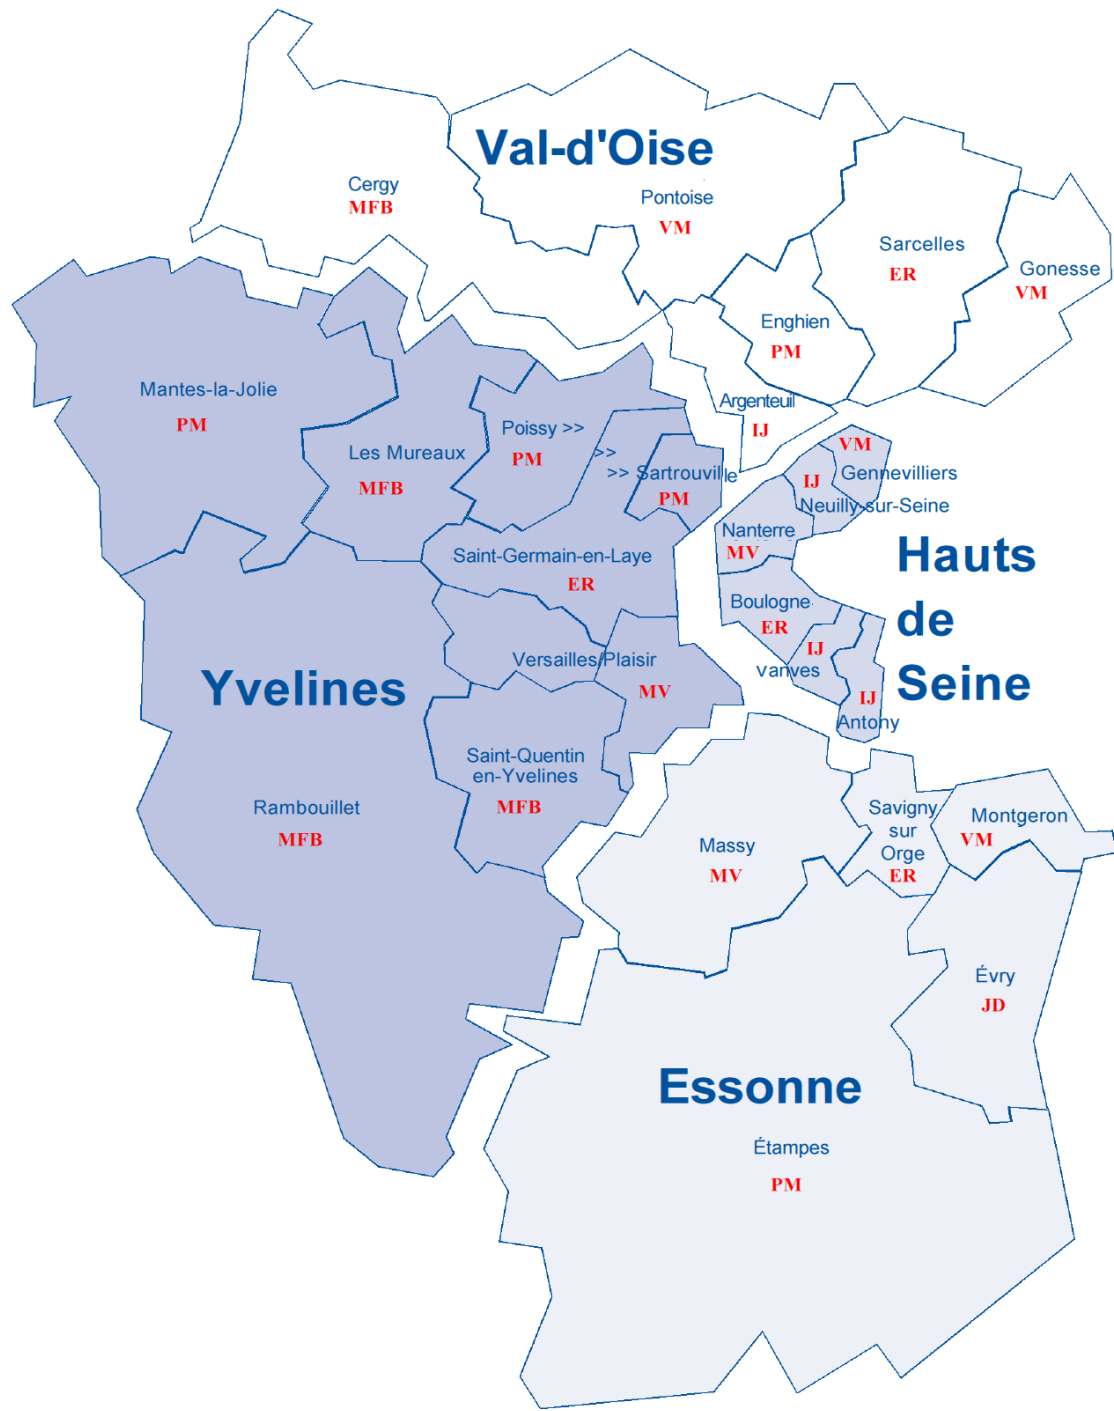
Val-d'Oise

Cergy
MFB

Pontoise
VM

Sarcelles
ER

Gonesse
VM

Enghien
PM

Argenteuil
IJ

Mantes-la-Jolie
PM

Les Mureaux
MFB

Poissy >>
PM

>>
>> Sartrouville
PM

VM
Gennevilliers
IJ
Neuilly-sur-Seine

Nanterre
MV

Hauts
de
Seine

Saint-Germain-en-Laye
ER

Boulogne
ER

IJ
vanves

IJ
Antony

Versailles Plaisir
MV

Yvelines

Saint-Quentin
en-Yvelines
MFB

Rambouillet
MFB

Massy
MV

Savigny
sur
Orge
ER

Montgeron
VM

Évry
JD

Essonne

Étampes
PM